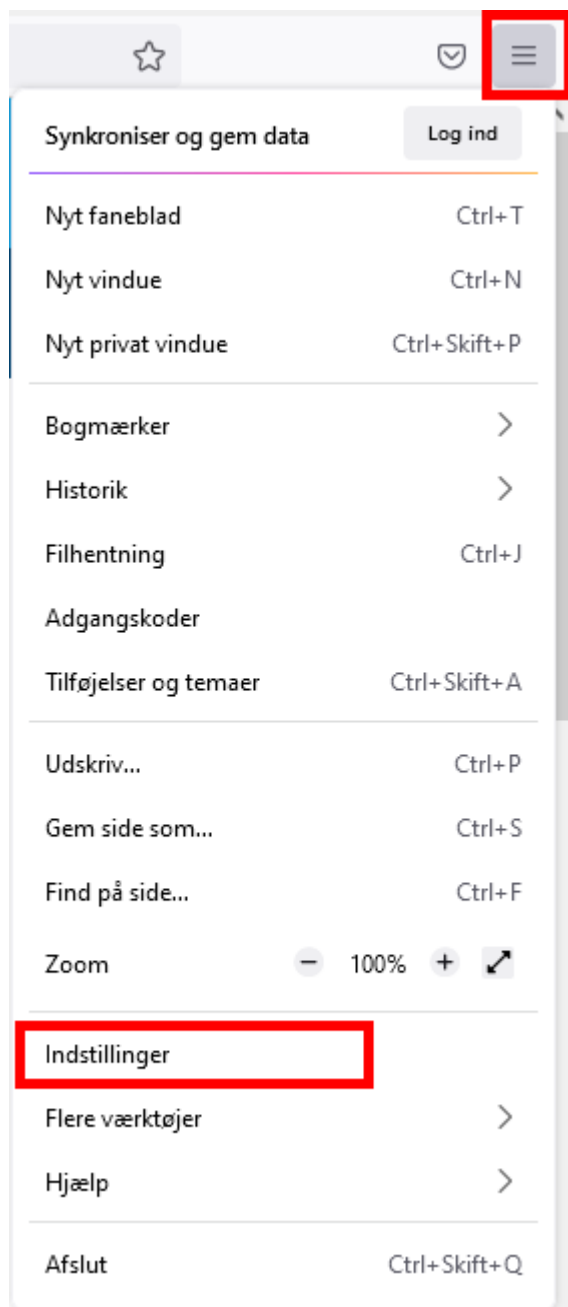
Synkroniser og gem data
Log ind

Nyt faneblad Ctrl+T
Nyt vindue Ctrl+N
Nyt privat vindue Ctrl+Skift+P

Bogmærker
Historik
Filhentning Ctrl+J
Adgangskoder
Tilføjelser og temaer Ctrl+Skift+A

Udskriv... Ctrl+P
Gem side som... Ctrl+S
Find på side... Ctrl+F
Zoom − 100% +

Indstillinger
Flere værktøjer
Hjælp

Afslut Ctrl+Skift+Q